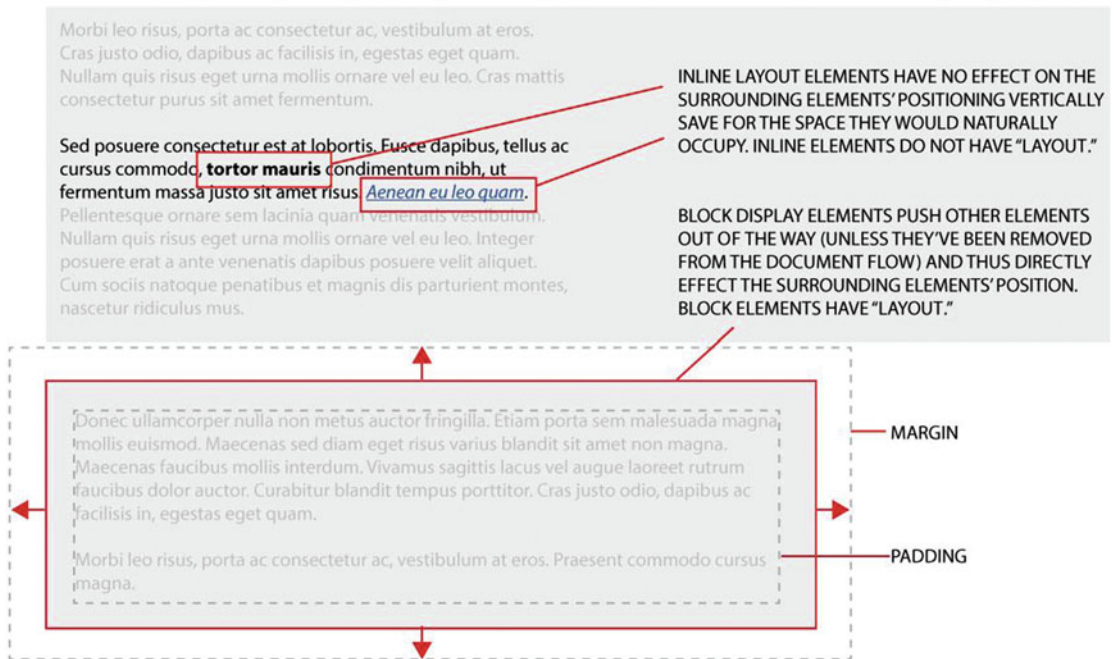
Morbi leo risus, porta ac consectetur ac, vestibulum at eros. Cras justo odio, dapibus ac facilisis in, egestas eget quam. Nullam quis risus eget urna mollis ornare vel eu leo. Cras mattis consectetur purus sit amet fermentum.

Sed posuere consectetur est at lobortis. Fusce dapibus, tellus ac cursus commodo, **tortor mauris** condimentum nibh, ut fermentum massa justo sit amet risus. *Aenean eu leo quam*. Pellentesque ornare sem lacinia quam venenatis vestibulum. Nullam quis risus eget urna mollis ornare vel eu leo. Integer posuere erat a ante venenatis dapibus posuere velit aliquet. Cum sociis natoque penatibus et magnis dis parturient montes, nascetur ridiculus mus.

INLINE LAYOUT ELEMENTS HAVE NO EFFECT ON THE SURROUNDING ELEMENTS' POSITIONING VERTICALLY SAVE FOR THE SPACE THEY WOULD NATURALLY OCCUPY. INLINE ELEMENTS DO NOT HAVE "LAYOUT."

BLOCK DISPLAY ELEMENTS PUSH OTHER ELEMENTS OUT OF THE WAY (UNLESS THEY'VE BEEN REMOVED FROM THE DOCUMENT FLOW) AND THUS DIRECTLY EFFECT THE SURROUNDING ELEMENTS' POSITION. BLOCK ELEMENTS HAVE "LAYOUT."

Donec ullamcorper nulla non metus auctor fringilla. Etiam porta sem malesuada magna mollis euismod. Maecenas sed diam eget risus varius blandit sit amet non magna. Maecenas faucibus mollis interdum. Vivamus sagittis lacus vel augue laoreet rutrum faucibus dolor auctor. Curabitur blandit tempus porttitor. Cras justo odio, dapibus ac facilisis in, egestas eget quam.

Morbi leo risus, porta ac consectetur ac, vestibulum at eros. Praesent commodo cursus magna.

MARGIN

PADDING